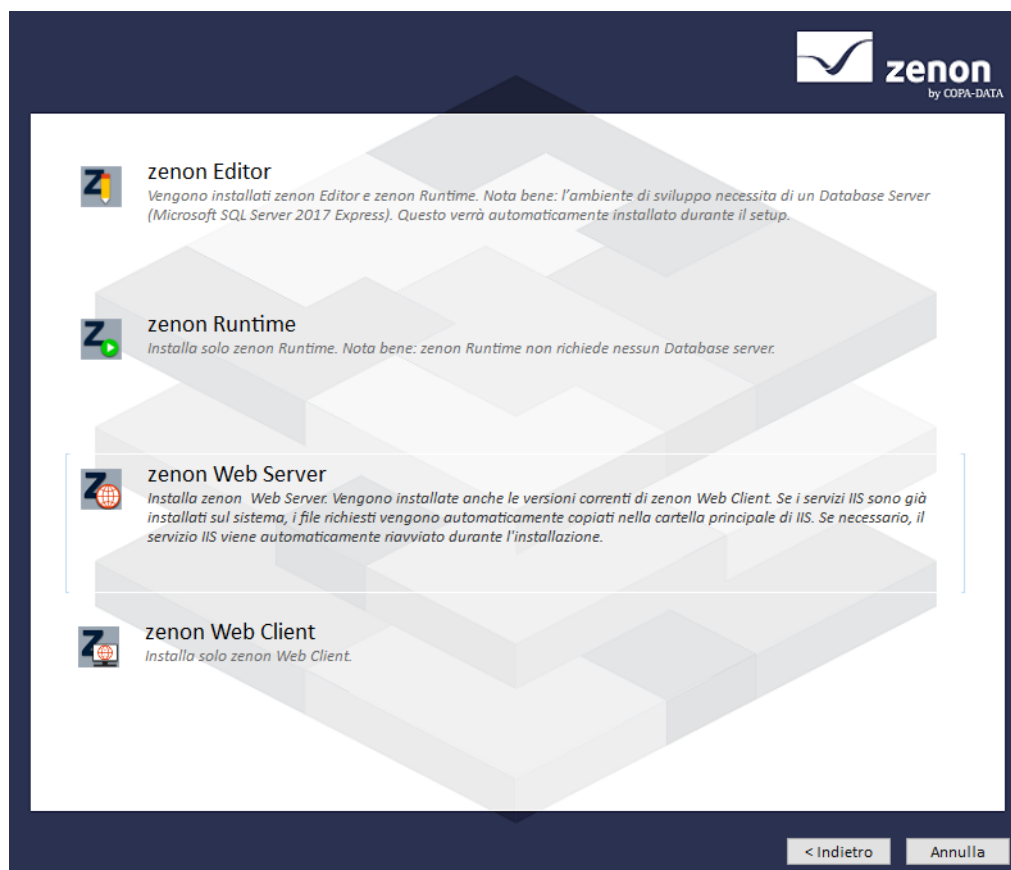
zenon
by COPA-DATA

zenon Editor
Vengono installati zenon Editor e zenon Runtime. Nota bene: l'ambiente di sviluppo necessita di un Database Server (Microsoft SQL Server 2017 Express). Questo verrà automaticamente installato durante il setup.

zenon Runtime
Installa solo zenon Runtime. Nota bene: zenon Runtime non richiede nessun Database server.

zenon Web Server
Installa zenon Web Server. Vengono installate anche le versioni correnti di zenon Web Client. Se i servizi IIS sono già installati sul sistema, i file richiesti vengono automaticamente copiati nella cartella principale di IIS. Se necessario, il servizio IIS viene automaticamente riavviato durante l'installazione.

zenon Web Client
Installa solo zenon Web Client.

< Indietro

Annulla